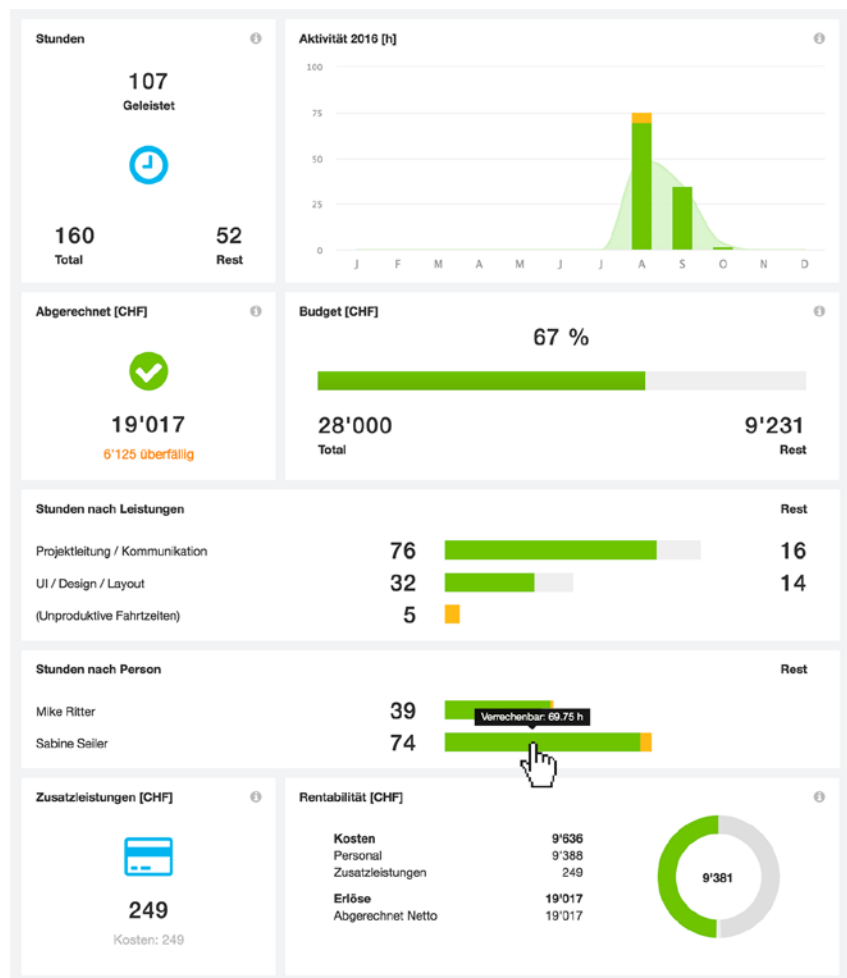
Stunden

107
Geleistet

160
Total

52
Rest

Aktivität 2016 [h]

100
75
50
25
0

J F M A M J J A S O N D

Abgerechnet [CHF]

19'017
6'125 überfällig

Budget [CHF]

67 %

28'000
Total

9'231
Rest

Stunden nach Leistungen

Rest

| Projektleitung / Kommunikation | 76 | 16 |
|---|---|---|
| UI / Design / Layout | 32 | 14 |
| (Unproduktive Fahrtzeiten) | 5 | |

Stunden nach Person

Rest

Mike Ritter 39
Verrechenbar: 69.75 h
Sabine Seiler 74

Zusatzleistungen [CHF]

249
Kosten: 249

Rentabilität [CHF]

| Kosten | 9'636 |
|---|---|
| Personal | 9'388 |
| Zusatzleistungen | 249 |
| Erlöse | 19'017 |
| Abgerechnet Netto | 19'017 |

9'381